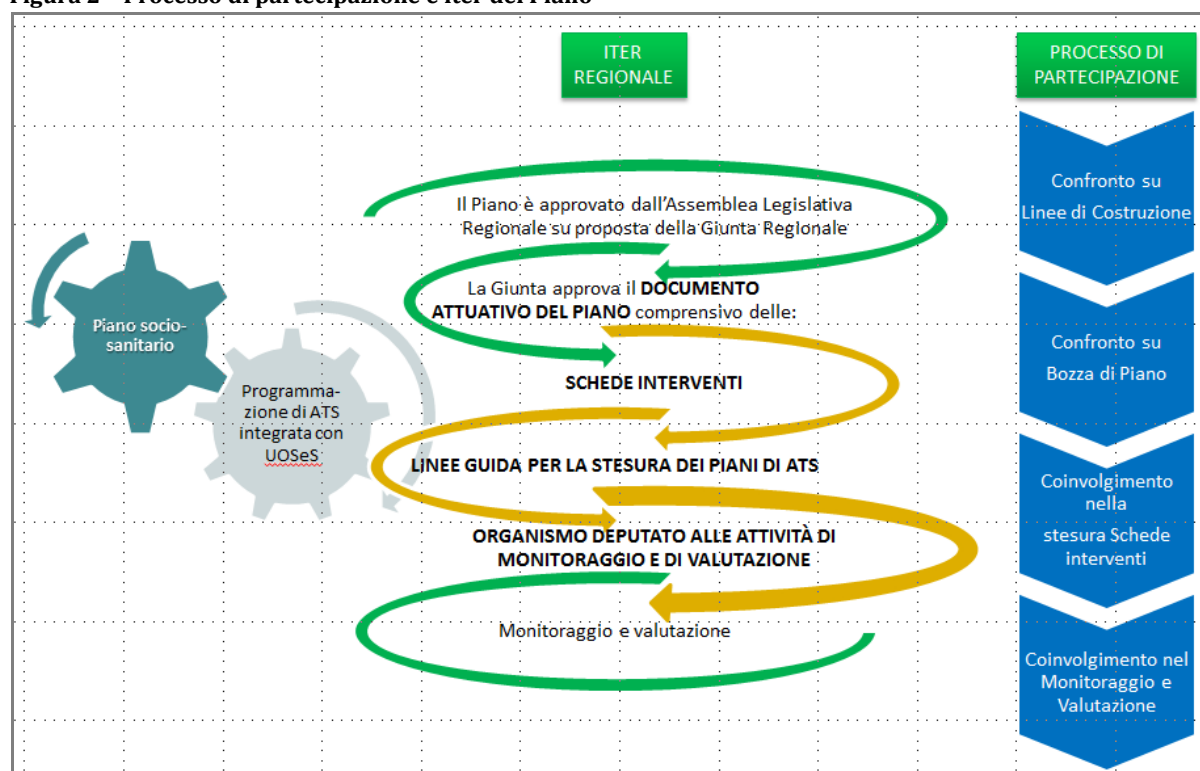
Figura 2 – Processo di partecipazione e iter del Piano

ITER REGIONALE

PROCESSO DI PARTECIPAZIONE

Il Piano è approvato dall'Assemblea Legislativa Regionale su proposta della Giunta Regionale

La Giunta approva il DOCUMENTO ATTUATIVO DEL PIANO comprensivo delle:

SCHEDE INTERVENTI

LINEE GUIDA PER LA STESURA DEI PIANI DI ATS

ORGANISMO DEPUTATO ALLE ATTIVITÀ DI MONITORAGGIO E DI VALUTAZIONE

Monitoraggio e valutazione

Piano socio-sanitario

Programmazione di ATS integrata con UOSeS

Confronto su Linee di Costruzione

Confronto su Bozza di Piano

Coinvolgimento nella stesura Schede interventi

Coinvolgimento nel Monitoraggio e Valutazione